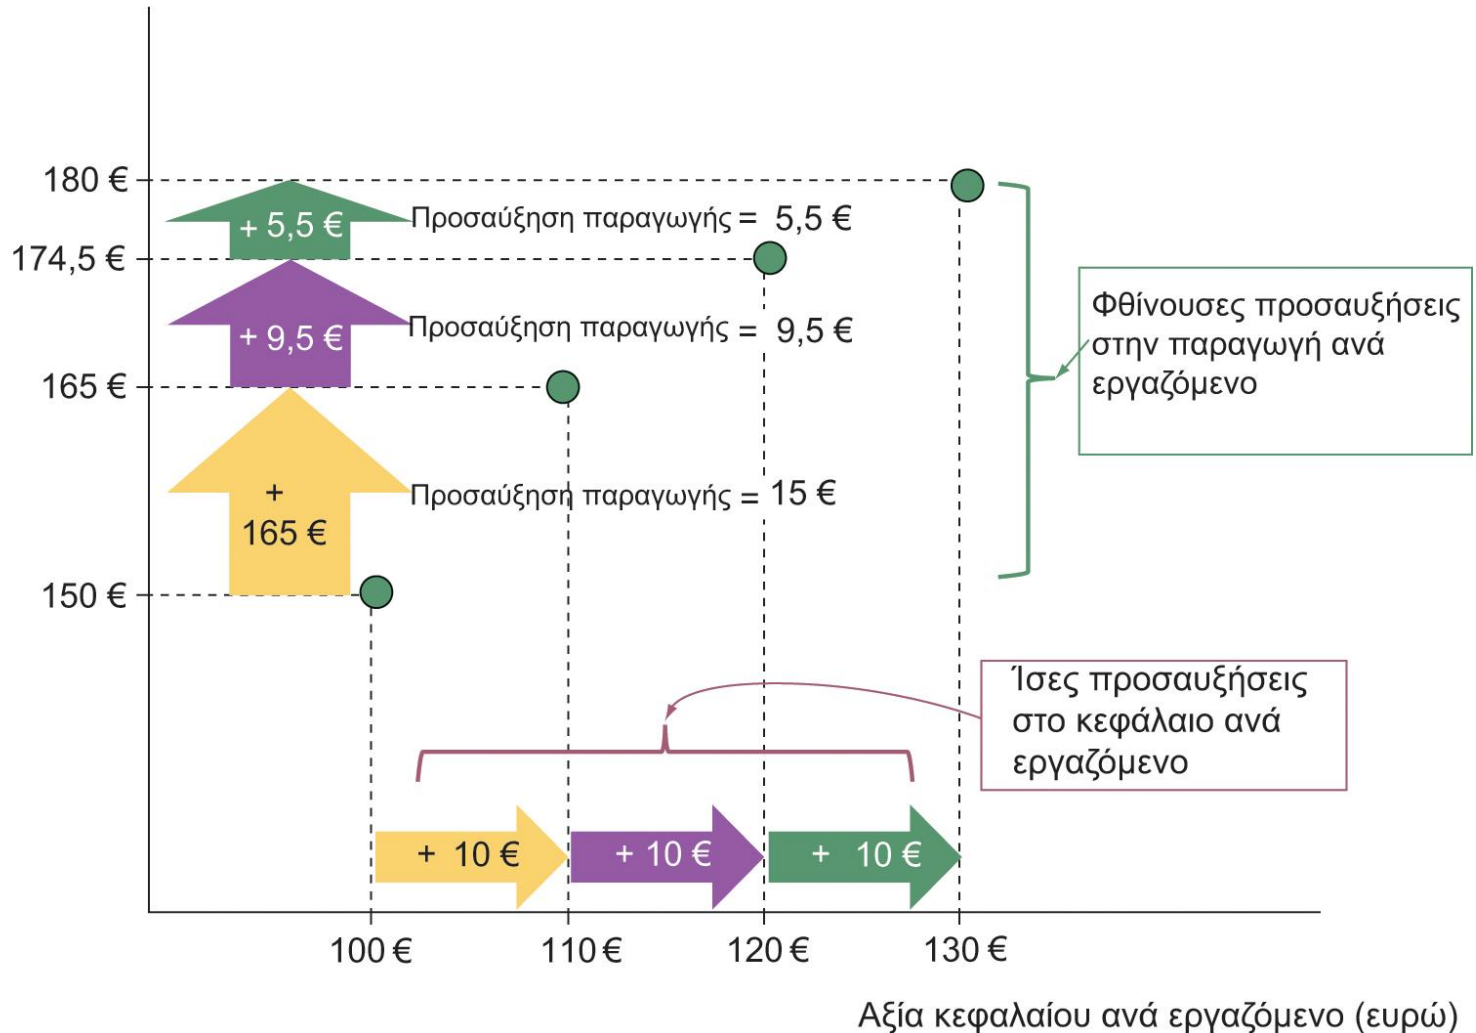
180 €
174,5 €
165 €
150 €

+ 5,5 €
Προσαύξηση παραγωγής = 5,5 €
+ 9,5 €
Προσαύξηση παραγωγής = 9,5 €
+
165 €
Προσαύξηση παραγωγής = 15 €

Φθίνουσες προσαυξήσεις στην παραγωγή ανά εργαζόμενο

Ίσες προσαυξήσεις στο κεφάλαιο ανά εργαζόμενο

+ 10 €
+ 10 €
+ 10 €

100 €
110 €
120 €
130 €

Αξία κεφαλαίου ανά εργαζόμενο (ευρώ)